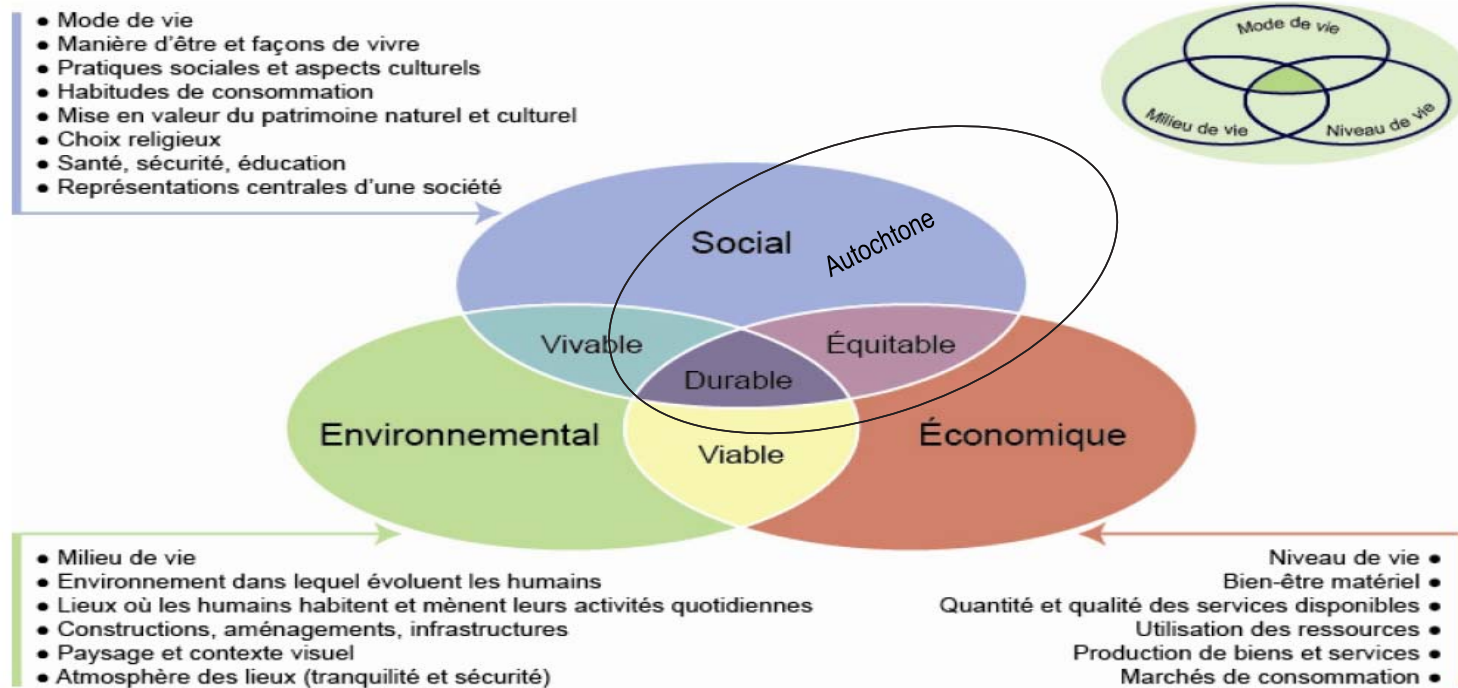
• Mode de vie
• Manière d'être et façons de vivre
• Pratiques sociales et aspects culturels
• Habitudes de consommation
• Mise en valeur du patrimoine naturel et culturel
• Choix religieux
• Santé, sécurité, éducation
• Représentations centrales d'une société

Mode de vie
Milieu de vie
Niveau de vie

Social
Autochtone
Vivable
Équitable
Durable
Environnemental
Viable
Économique

• Milieu de vie
• Environnement dans lequel évoluent les humains
• Lieux où les humains habitent et mènent leurs activités quotidiennes
• Constructions, aménagements, infrastructures
• Paysage et contexte visuel
• Atmosphère des lieux (tranquilité et sécurité)

Niveau de vie •
Bien-être matériel •
Quantité et qualité des services disponibles •
Utilisation des ressources •
Production de biens et services •
Marchés de consommation •